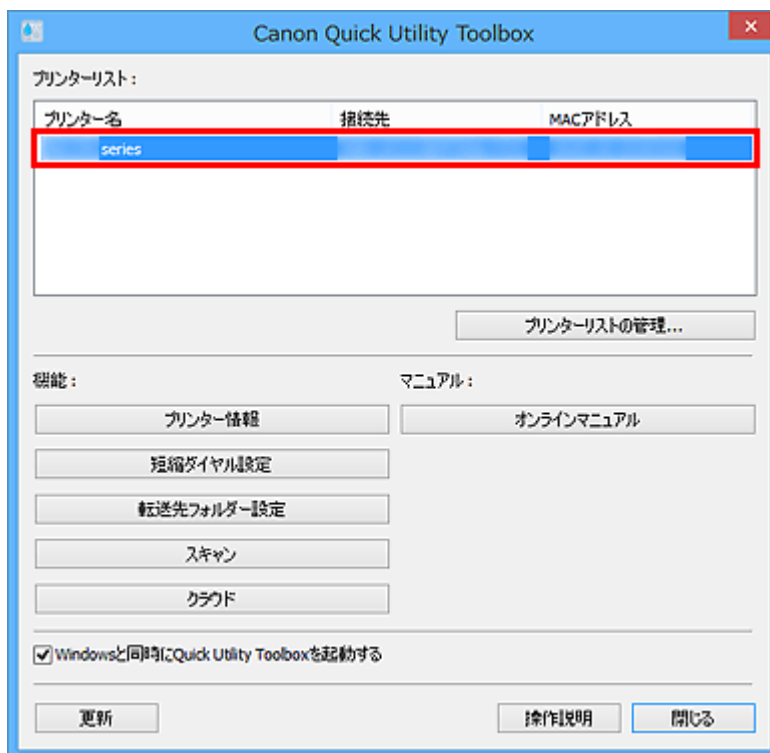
Canon Quick Utility Toolbox

プリンターリスト：

| プリンター名 | 接続先 | MACアドレス |
|---|---|---|
| series | | |

プリンターリストの管理...

機能：

プリンター情報

短縮ダイヤル設定

転送先フォルダー設定

スキャン

クラウド

マニュアル：

オンラインマニュアル

Windowsと同時にQuick Utility Toolboxを起動する

更新

操作説明

閉じる